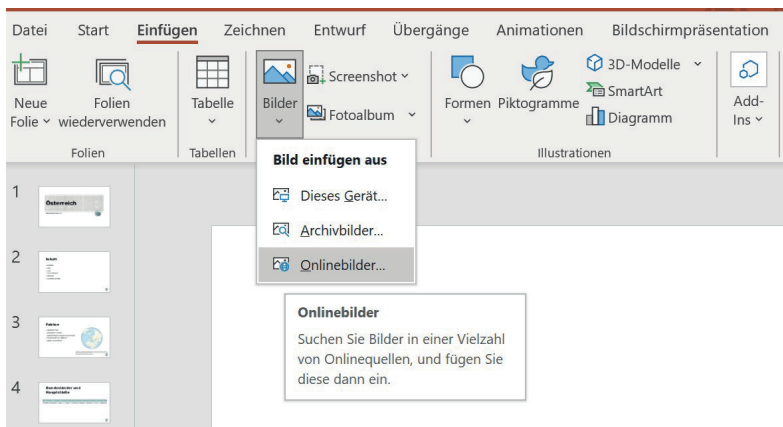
Datei Start Einfügen Zeichnen Entwurf Übergänge Animationen Bildschirmpräsentation

Neue Folie ˅ Folien wiederverwenden
Folien

Tabelle ˅
Tabellen

Bilder ˅
Screenshot ˅
Fotoalbum ˅

Formen ˅ Piktogramme
3D-Modelle ˅
SmartArt
Diagramm
Illustrationen

Add-Ins ˅

Bild einfügen aus
Dieses Gerät...
Archivbilder...
Onlinebilder...

Onlinebilder
Suchen Sie Bilder in einer Vielzahl von Onlinequellen, und fügen Sie diese dann ein.

1
Österreich

2
Inhalt

3
Fakten

4
Bundesländer und Hauptstädte